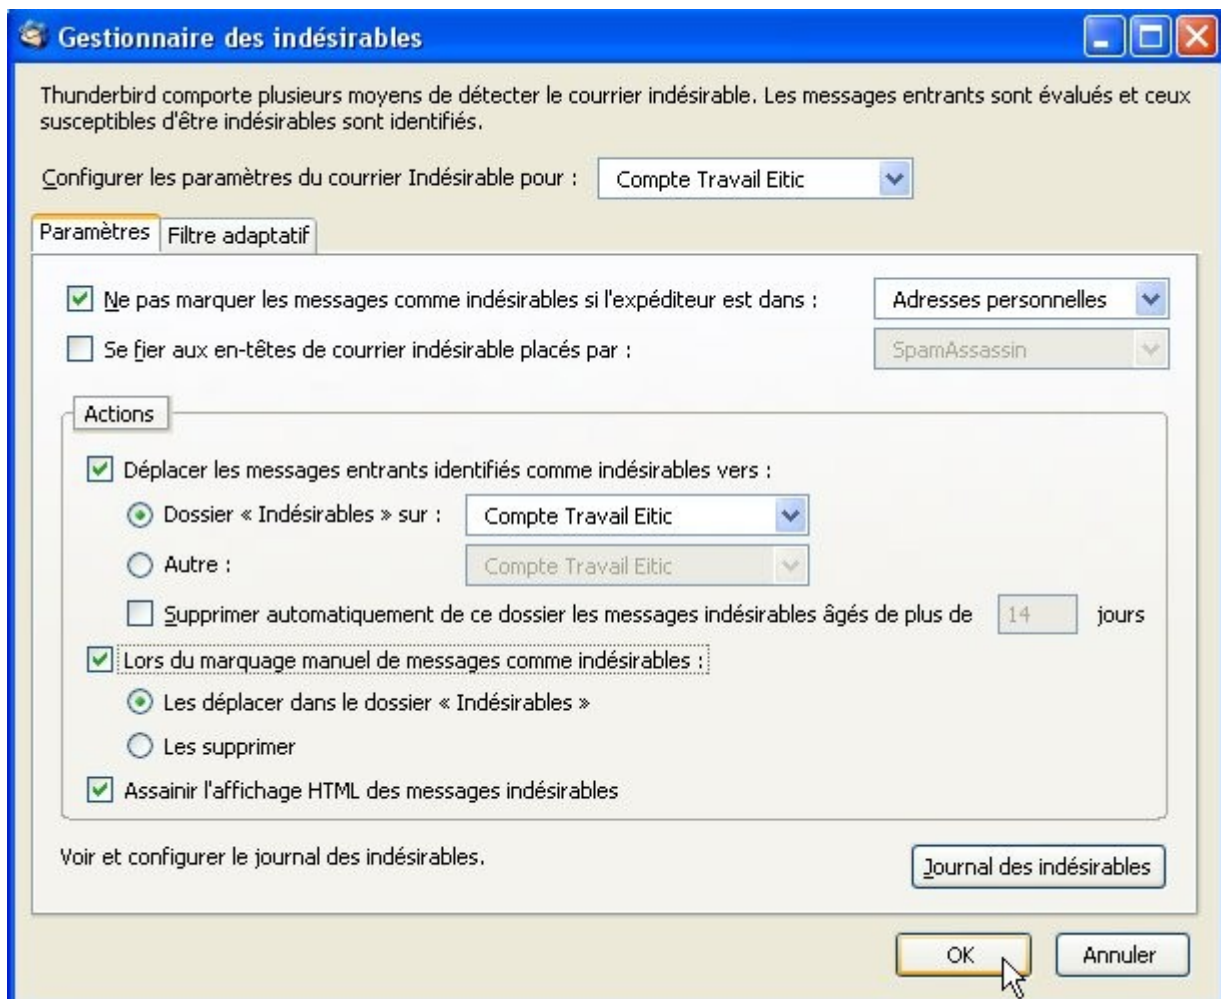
Gestionnaire des indésirables

Thunderbird comporte plusieurs moyens de détecter le courrier indésirable. Les messages entrants sont évalués et ceux susceptibles d'être indésirables sont identifiés.

Configurer les paramètres du courrier Indésirable pour : Compte Travail Eitic

Paramètres | Filtre adaptatif

Ne pas marquer les messages comme indésirables si l'expéditeur est dans : Adresses personnelles

Se fier aux en-têtes de courrier indésirable placés par : SpamAssassin

Actions

Déplacer les messages entrants identifiés comme indésirables vers :

Dossier « Indésirables » sur : Compte Travail Eitic

Autre : Compte Travail Eitic

Supprimer automatiquement de ce dossier les messages indésirables âgés de plus de 14 jours

Lors du marquage manuel de messages comme indésirables :

Les déplacer dans le dossier « Indésirables »

Les supprimer

Assainir l'affichage HTML des messages indésirables

Voir et configurer le journal des indésirables.

Journal des indésirables

OK

Annuler